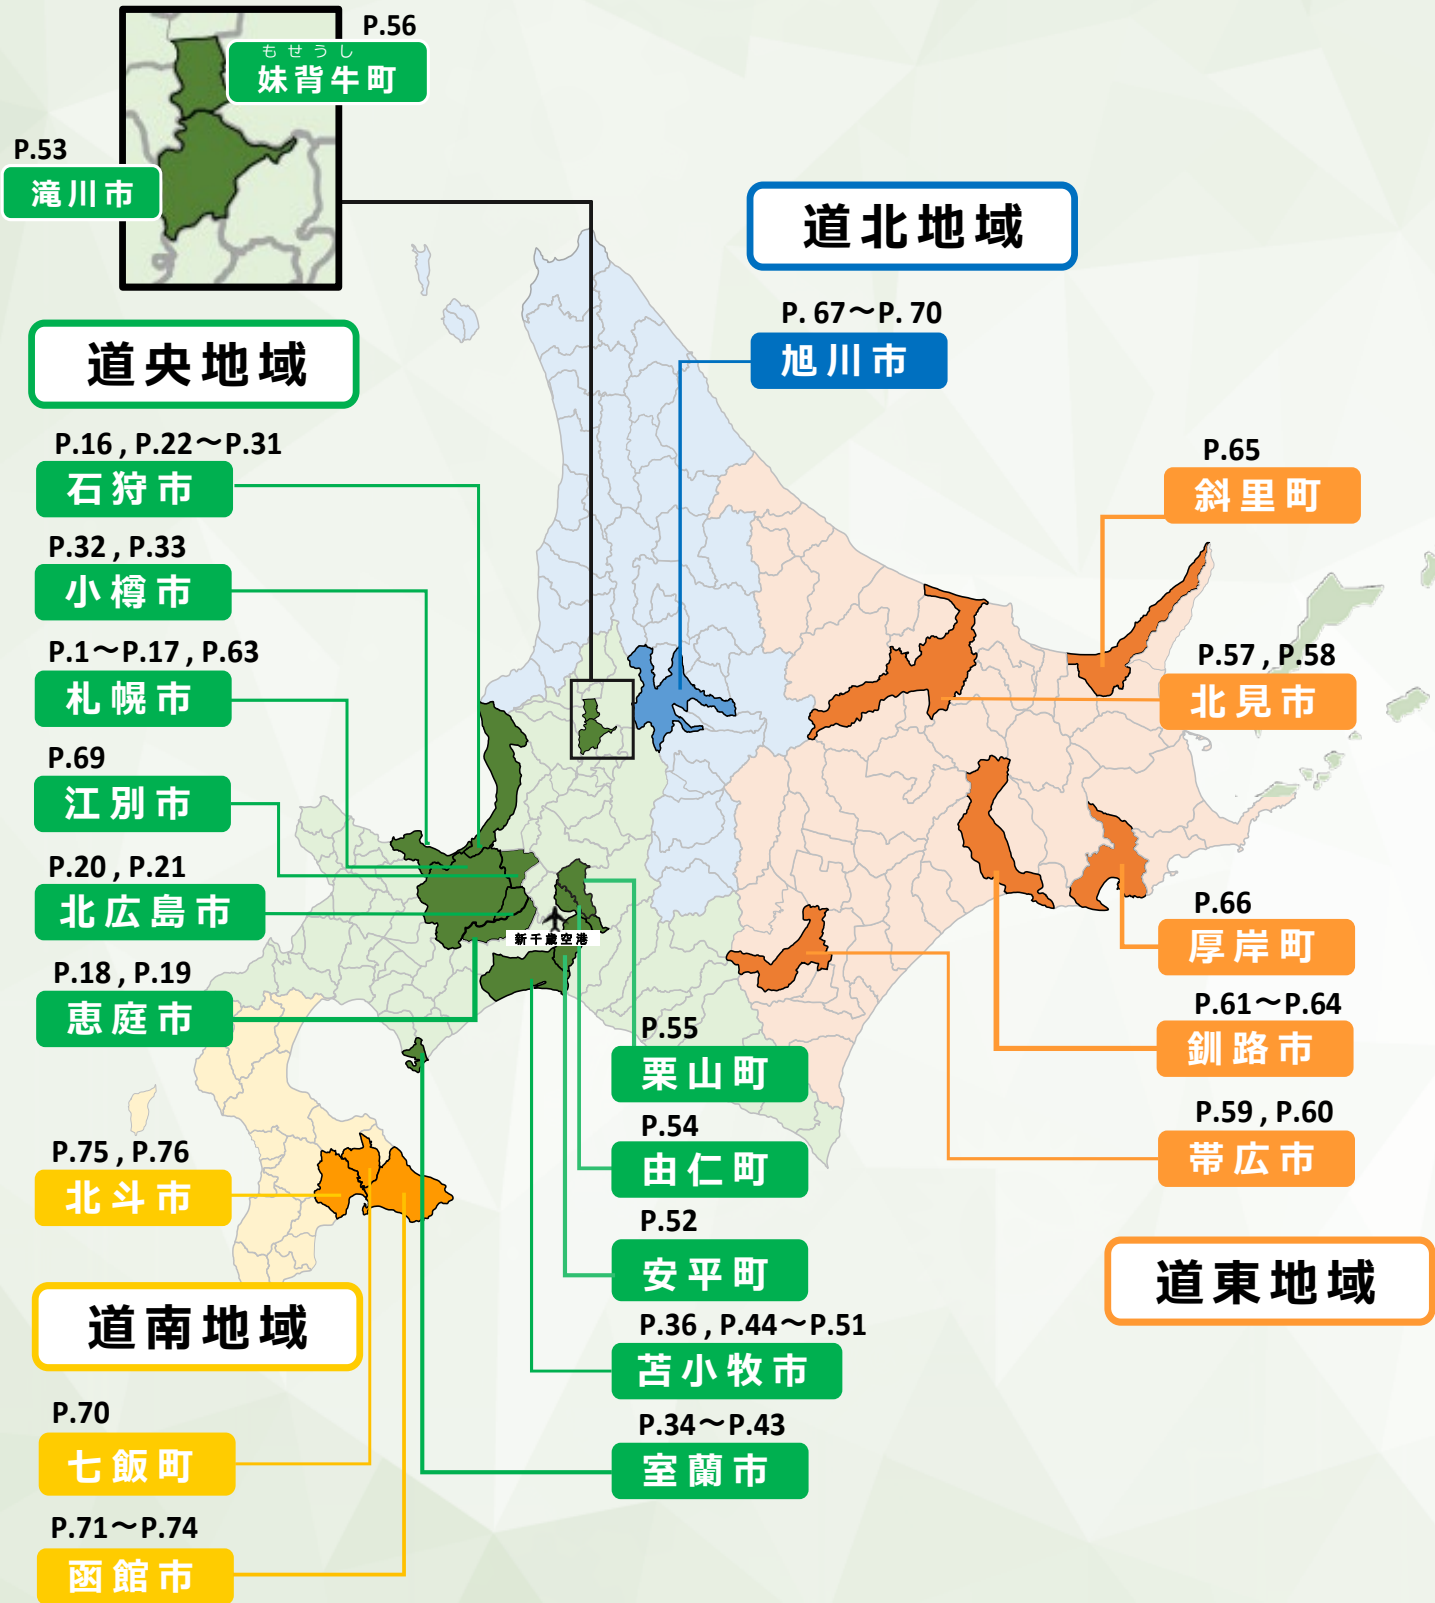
P.56
もせうし
妹背牛町

P.53
滝川市

道北地域

P. 67～P. 70
旭川市

道央地域

P.16 , P.22～P.31
石狩市

P.32 , P.33
小樽市

P.1～P.17 , P.63
札幌市

P.69
江別市

P.20 , P.21
北広島市

P.18 , P.19
恵庭市

新千歳空港

P.65
斜里町

P.57 , P.58
北見市

P.66
厚岸町

P.61～P.64
釧路市

P.59 , P.60
帯広市

道東地域

P.55
栗山町

P.54
由仁町

P.52
安平町

P.36 , P.44～P.51
苫小牧市

P.34～P.43
室蘭市

P.75 , P.76
北斗市

道南地域

P.70
七飯町

P.71～P.74
函館市